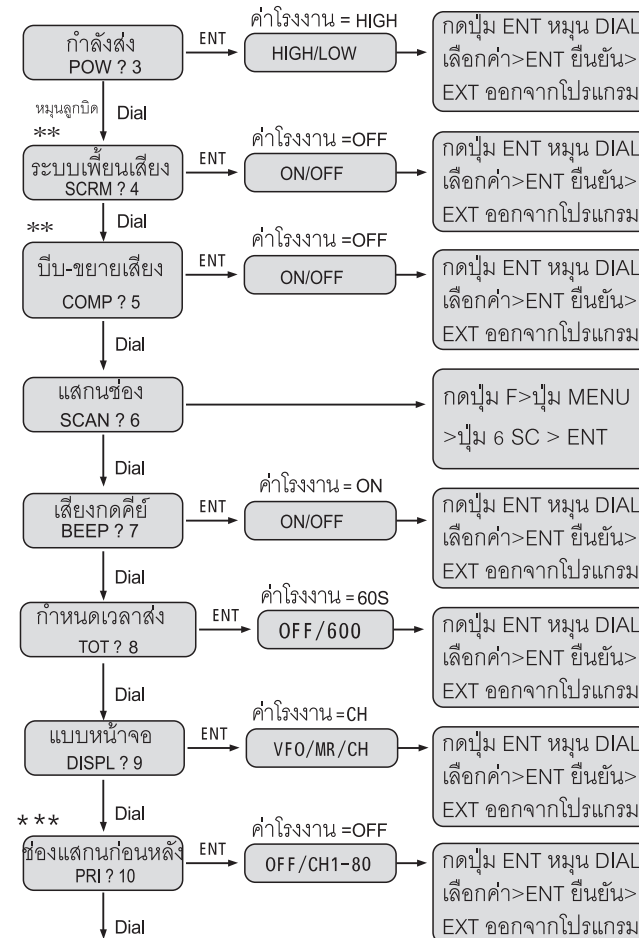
กำลังส่ง
POW ? 3

ENT

ค่าโรงงาน = HIGH

HIGH/LOW

กดปุ่ม ENT หมุน DIAL
เลือกค่า>ENT ยืนยัน>
EXT ออกจากโปรแกรม

หมุนลูกบิด
**
Dial

ระบบเพี้ยนเสียง
SCRM ? 4

ENT

ค่าโรงงาน =OFF

ON/OFF

กดปุ่ม ENT หมุน DIAL
เลือกค่า>ENT ยืนยัน>
EXT ออกจากโปรแกรม

**
Dial

บีบ-ขยายเสียง
COMP ? 5

ENT

ค่าโรงงาน =OFF

ON/OFF

กดปุ่ม ENT หมุน DIAL
เลือกค่า>ENT ยืนยัน>
EXT ออกจากโปรแกรม

Dial

แสกนช่อง
SCAN ? 6

กดปุ่ม F>ปุ่ม MENU
>ปุ่ม 6 SC > ENT

Dial

เสียงกดคีย์
BEEP ? 7

ENT

ค่าโรงงาน = ON

ON/OFF

กดปุ่ม ENT หมุน DIAL
เลือกค่า>ENT ยืนยัน>
EXT ออกจากโปรแกรม

Dial

กำหนดเวลาส่ง
TOT ? 8

ENT

ค่าโรงงาน =60S

OFF/600

กดปุ่ม ENT หมุน DIAL
เลือกค่า>ENT ยืนยัน>
EXT ออกจากโปรแกรม

Dial

แบบหน้าจอ
DISPL ? 9

ENT

ค่าโรงงาน =CH

VFO/MR/CH

กดปุ่ม ENT หมุน DIAL
เลือกค่า>ENT ยืนยัน>
EXT ออกจากโปรแกรม

***
Dial

ช่องแสกนก่อนหลัง
PRI ? 10

ENT

ค่าโรงงาน =OFF

OFF/CH1-80

กดปุ่ม ENT หมุน DIAL
เลือกค่า>ENT ยืนยัน>
EXT ออกจากโปรแกรม

Dial